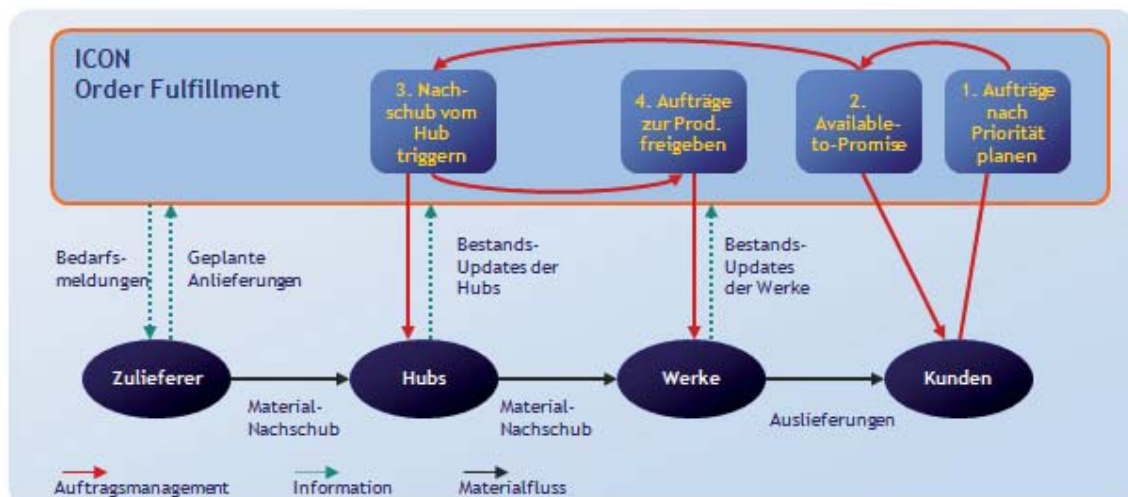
ICON
Order Fulfillment

3. Nachschub vom Hub triggern

4. Aufträge zur Prod. freigeben

2. Available-to-Promise

1. Aufträge nach Priorität planen

Bedarfsmeldungen

Geplante Anlieferungen

Bestands-Updates der Hubs

Bestands-Updates der Werke

Zulieferer

Hubs

Werke

Kunden

Material-Nachschub

Material-Nachschub

Auslieferungen

Auftragsmanagement

Information

Materialfluss